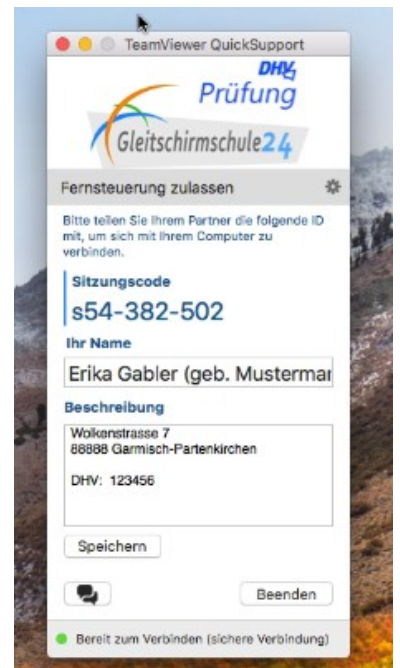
TeamViewer QuickSupport

DHV
Prüfung
Gleitschirmschule24

Fernsteuerung zulassen

Bitte teilen Sie Ihrem Partner die folgende ID mit, um sich mit Ihrem Computer zu verbinden.

Sitzungscode
s54-382-502

Ihr Name
Erika Gabler (geb. Mustermar

Beschreibung
Wolkenstrasse 7
88888 Garmisch-Partenkirchen

DHV: 123456

Speichern

Beenden

Bereit zum Verbinden (sichere Verbindung)